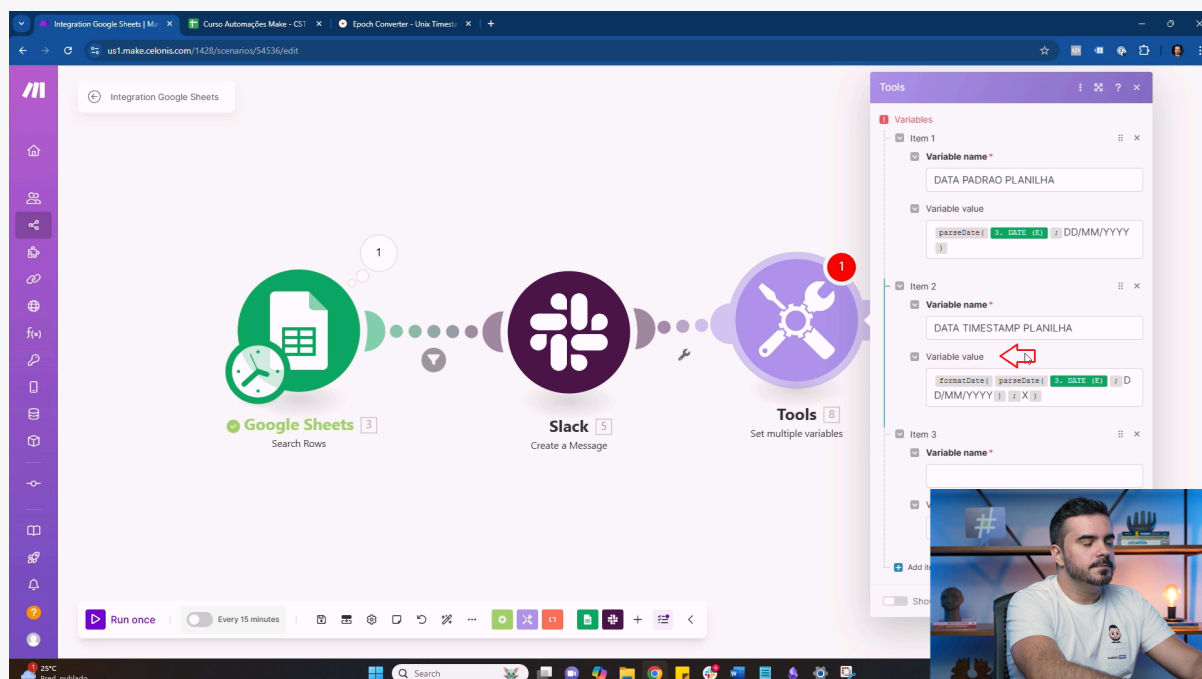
Integration Google Sheets | Ma
Curso Automações Make - CST
Epoch Converter - Unix Timest
us1.make.celonis.com/1428/scenarios/54536/edit

Integration Google Sheets

1

1

Google Sheets 3
Search Rows

Slack 5
Create a Message

Tools 8
Set multiple variables

Tools

Variables
Item 1
Variable name *
DATA PADRAO PLANILHA
Variable value
parseDate( 3. DATE (E) ; DD/MM/YYYY )

Item 2
Variable name *
DATA TIMESTAMP PLANILHA
Variable value
formatDate( parseDate( 3. DATE (E) ; DD/MM/YYYY ) ; X )

Item 3
Variable name *

Add it
Show

Run once
Every 15 minutes

25°C
Search